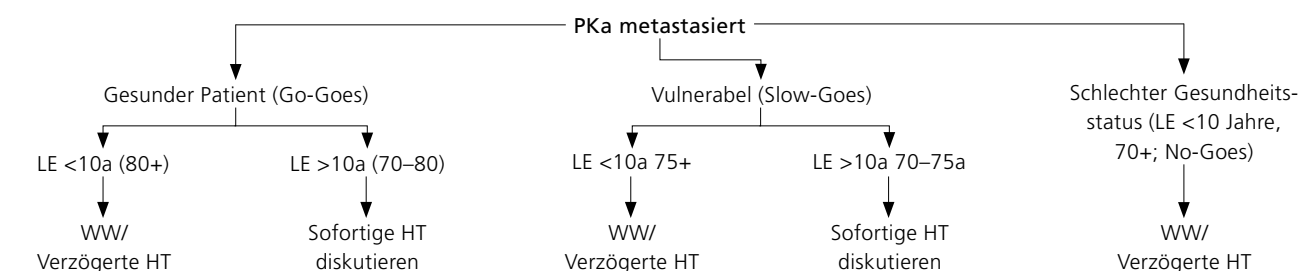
PKa metastasiert

Gesunder Patient (Go-Goes)

LE <10a (80+)

WW/ Verzögerte HT

LE >10a (70–80)

Sofortige HT diskutieren

Vulnerabel (Slow-Goes)

LE <10a 75+

WW/ Verzögerte HT

LE >10a 70–75a

Sofortige HT diskutieren

Schlechter Gesundheitsstatus (LE <10 Jahre, 70+; No-Goes)

WW/ Verzögerte HT